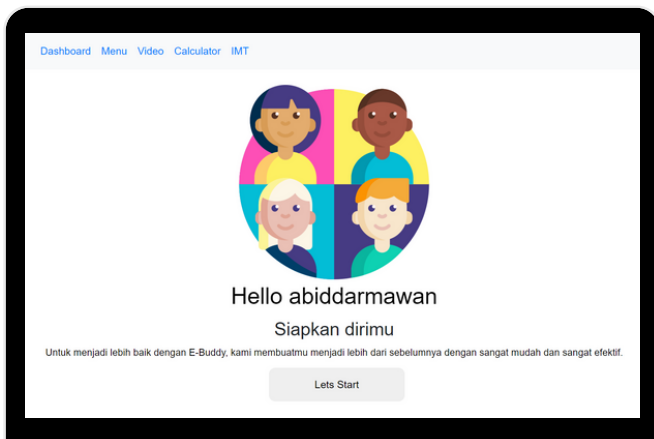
Dashboard Menu Video Calculator IMT

Hello abiddarmawan

Siapkan dirimu

Untuk menjadi lebih baik dengan E-Buddy, kami membuatmu menjadi lebih dari sebelumnya dengan sangat mudah dan sangat efektif.

Lets Start